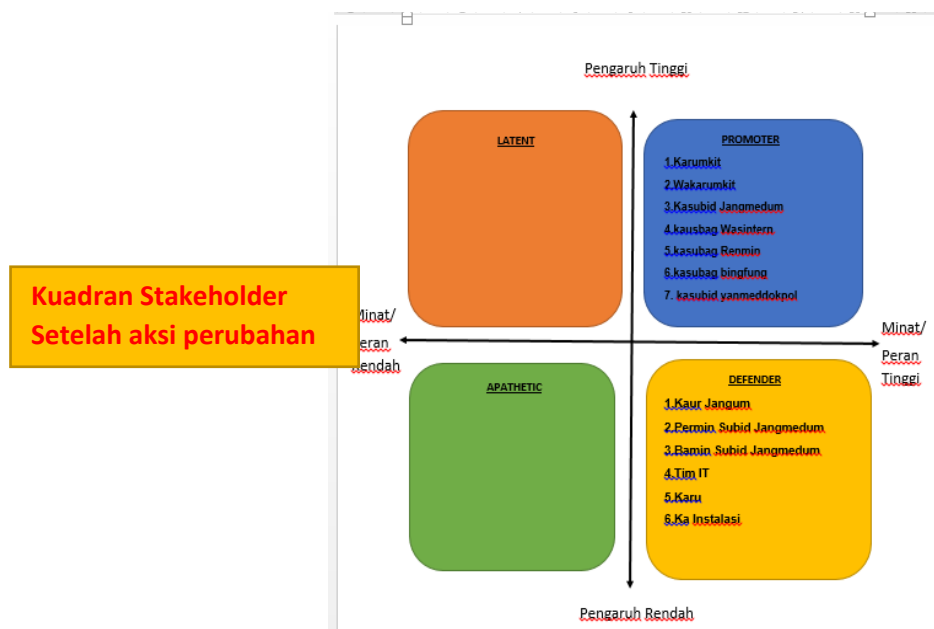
Kuadran Stakeholder
Setelah aksi perubahan

Pengaruh Tinggi

LATENT

PROMOTER

1.Karumkit
2.Wakarumkit
3.Kasubid Jangmedum
4.kausbag Wasintern
5.kasubag Renmin
6.kasubag bingfung
7. kasubid yanmeddokpol

Minat/ Peran Rendah

Minat/ Peran Tinggi

APATHETIC

DEFENDER

1.Kaur Jangum
2.Permin Subid Jangmedum
3.Bamin Subid Jangmedum
4.Tim IT
5.Karu
6.Ka Instalasi

Pengaruh Rendah